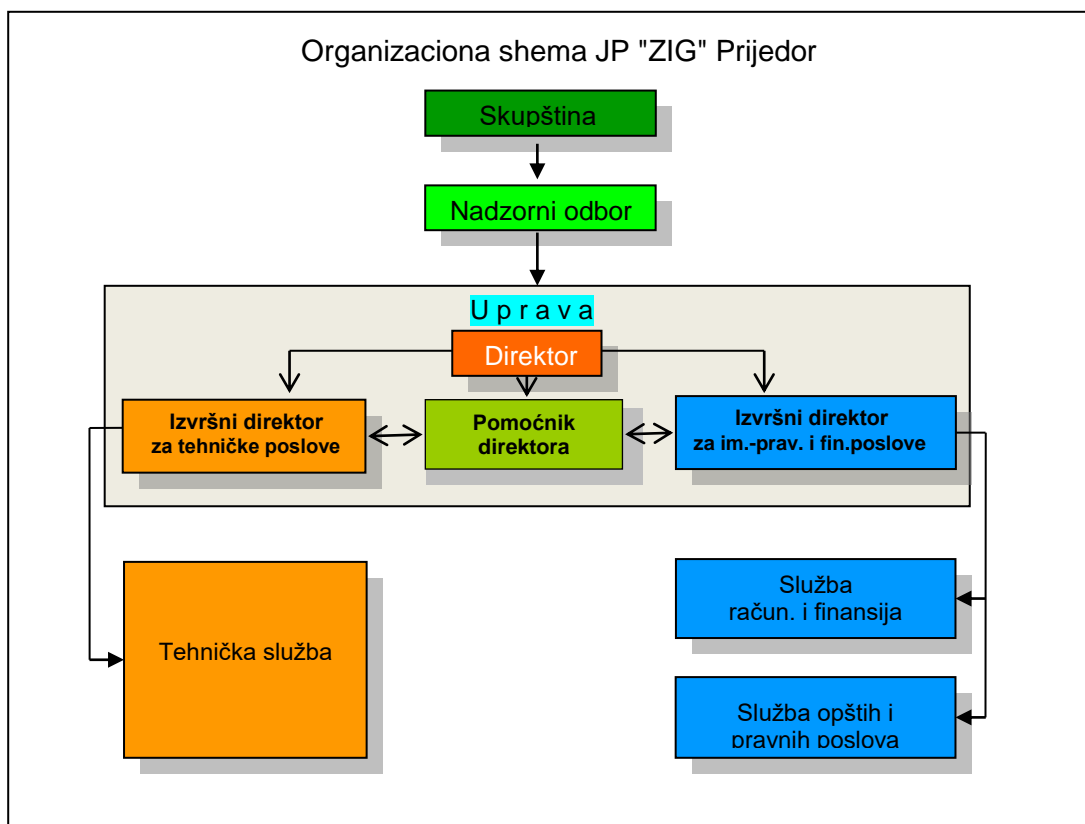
Organizaciona shema JP "ZIG" Prijedor

Skupština

Nadzorni odbor

U p r a v a

Direktor

Izvršni direktor za tehničke poslove

Pomoćnik direktora

Izvršni direktor za im.-prav. i fin.poslove

Tehnička služba

Služba račun. i finansija

Služba opštih i pravnih poslova